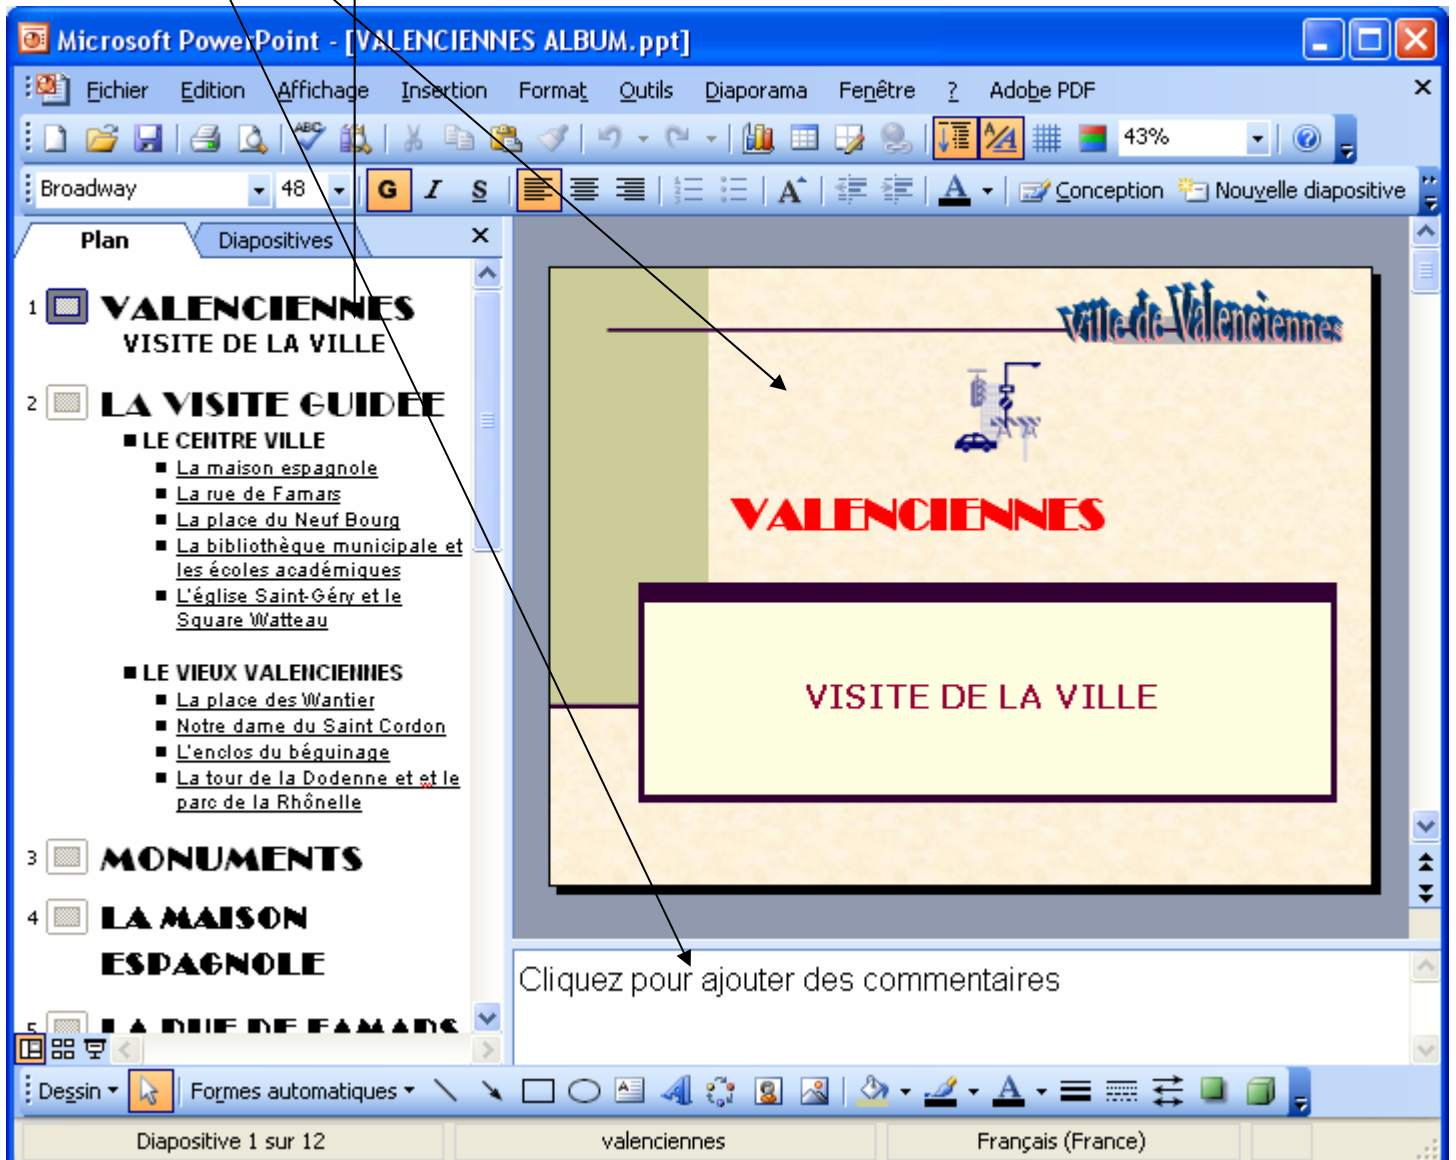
Microsoft PowerPoint - [VALENCIENNES ALBUM.ppt]

Fichier Edition Affichage Insertion Format Outils Diaporama Fenêtre ? Adobe PDF

43%

Broadway 48 G I S A Conception Nouvelle diapositive

Plan Diapositives

1 VALENCIENNES
VISITE DE LA VILLE

2 LA VISITE GUIDEE
■ LE CENTRE VILLE
■ La maison espagnole
■ La rue de Famars
■ La place du Neuf Bourg
■ La bibliothèque municipale et les écoles académiques
■ L'église Saint-Géry et le Square Watteau

■ LE VIEUX VALENCIENNES
■ La place des Wantier
■ Notre dame du Saint Cordon
■ L'enclos du béguinage
■ La tour de la Dodenne et et le parc de la Rhônelle

3 MONUMENTS

4 LA MAISON ESPAGNOLE

5 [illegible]

Ville de Valenciennes

VALENCIENNES

VISITE DE LA VILLE

Cliquez pour ajouter des commentaires

Dessin Formes automatiques

Diapositive 1 sur 12 valenciennes Français (France)